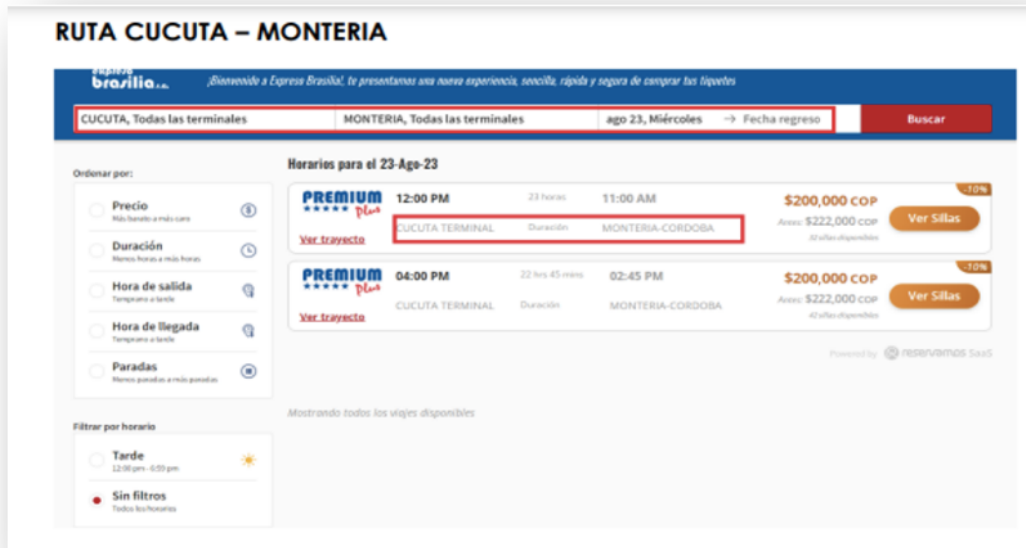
RUTA CUCUTA – MONTERIA

Expreso brasilia s.a.

¡Bienvenido a Expreso Brasilia!, te presentamos una nueva experiencia, sencilla, rápida y segura de comprar tus tiquetes

CUCUTA, Todas las terminales | MONTERIA, Todas las terminales | ago 23, Miércoles → Fecha regreso | Buscar

Ordenar por:

Precio
Más barato a más caro

Duración
Menos horas a más horas

Hora de salida
Temprano a tarde

Hora de llegada
Temprano a tarde

Paradas
Menos paradas a más paradas

Filtrar por horario

Tarde
12:00 pm - 6:59 pm

Sin filtros
Todos los horarios

Horarios para el 23-Ago-23

PREMIUM ★★★★★ Plus
Ver trayecto
12:00 PM
CUCUTA TERMINAL
23 horas
Duración
11:00 AM
MONTERIA-CORDOBA
-10%
$200,000 COP
Antes: $222,000 COP
32 sillas disponibles
Ver Sillas

PREMIUM ★★★★★ Plus
Ver trayecto
04:00 PM
CUCUTA TERMINAL
22 hrs 45 mins
Duración
02:45 PM
MONTERIA-CORDOBA
-10%
$200,000 COP
Antes: $222,000 COP
42 sillas disponibles
Ver Sillas

Powered by reservamos SaaS

Mostrando todos los viajes disponibles